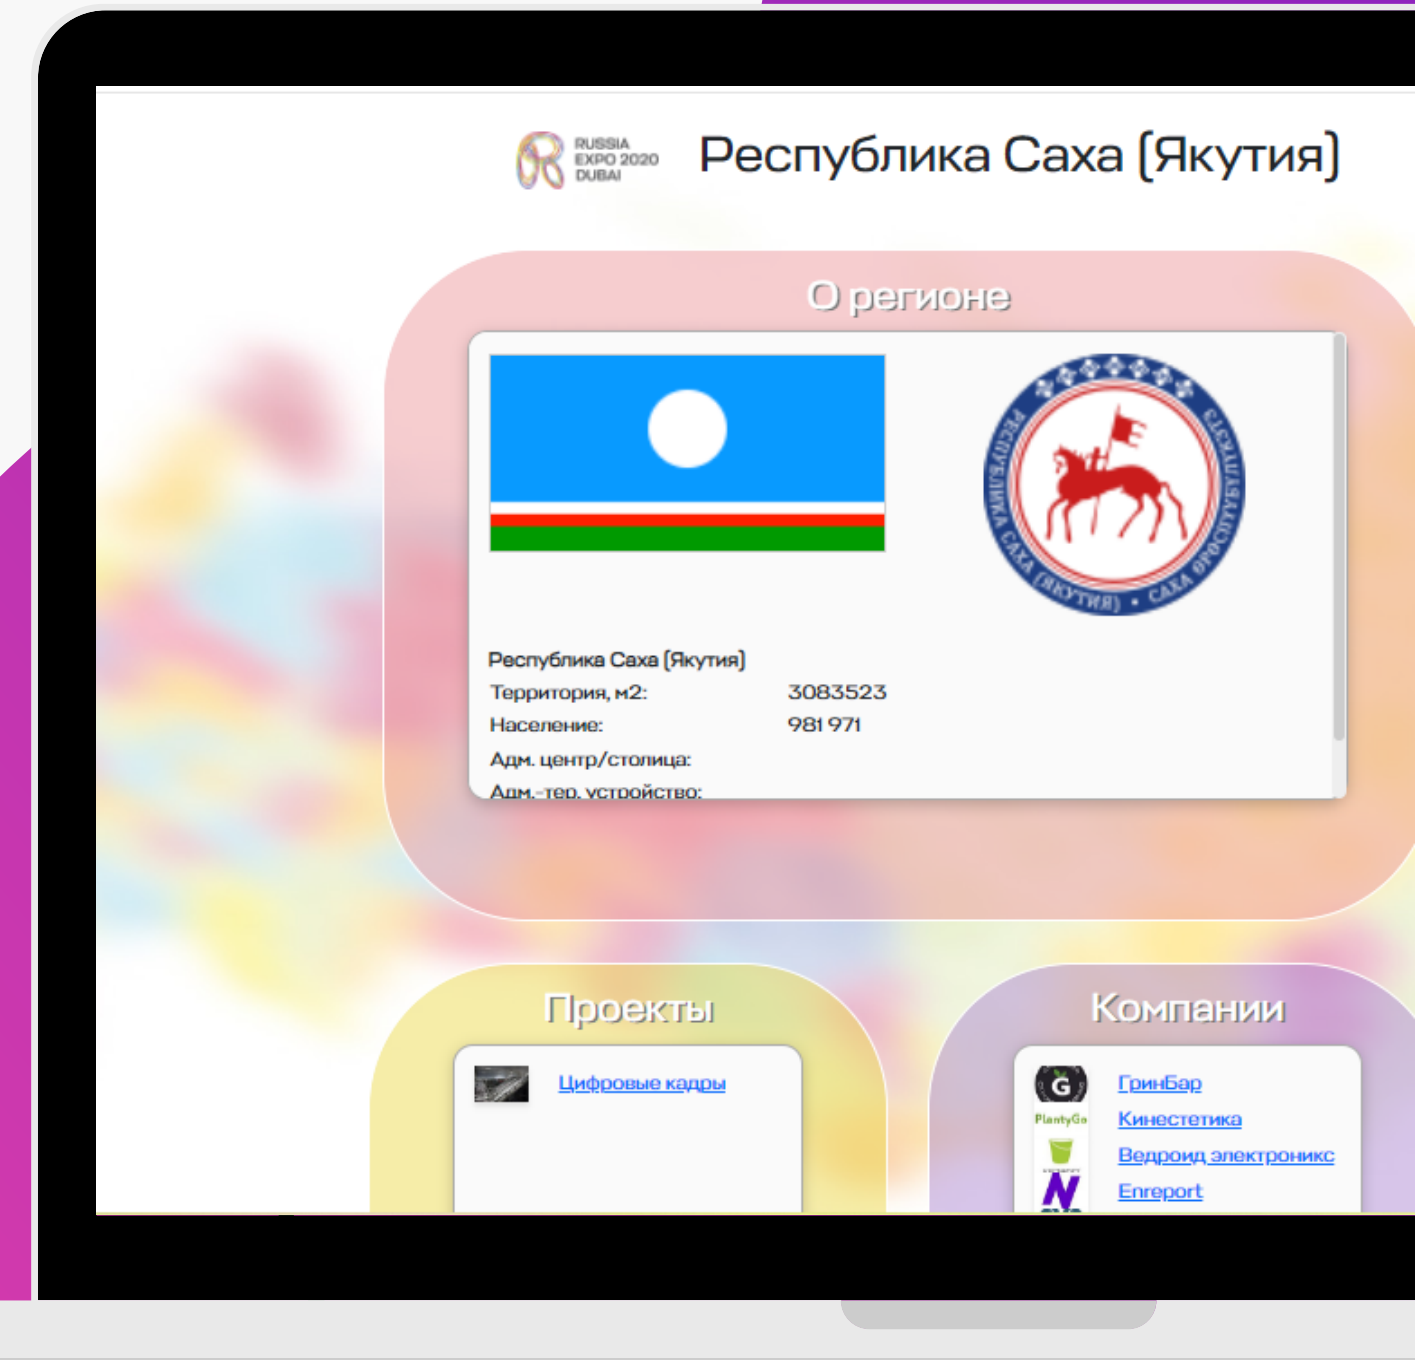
RUSSIA
EXPO 2020
DUBAI

Республика Саха (Якутия)

О регионе

РЕСПУБЛИКА САХА (ЯКУТИЯ) • САХА ӨРӨСПҮҮБҮЛҮКЭТЭ

Республика Саха (Якутия)

| | |
|---|---|
| Территория, м2: | 3083523 |
| Население: | 981 971 |
| Адм. центр/столица: | |
| Адм.-тер. устройство: | |

Проекты

Цифровые кадры

Компании

G

PlantyGo

ГринБар

Кинестетика

Ведроид электроникс

Enreport